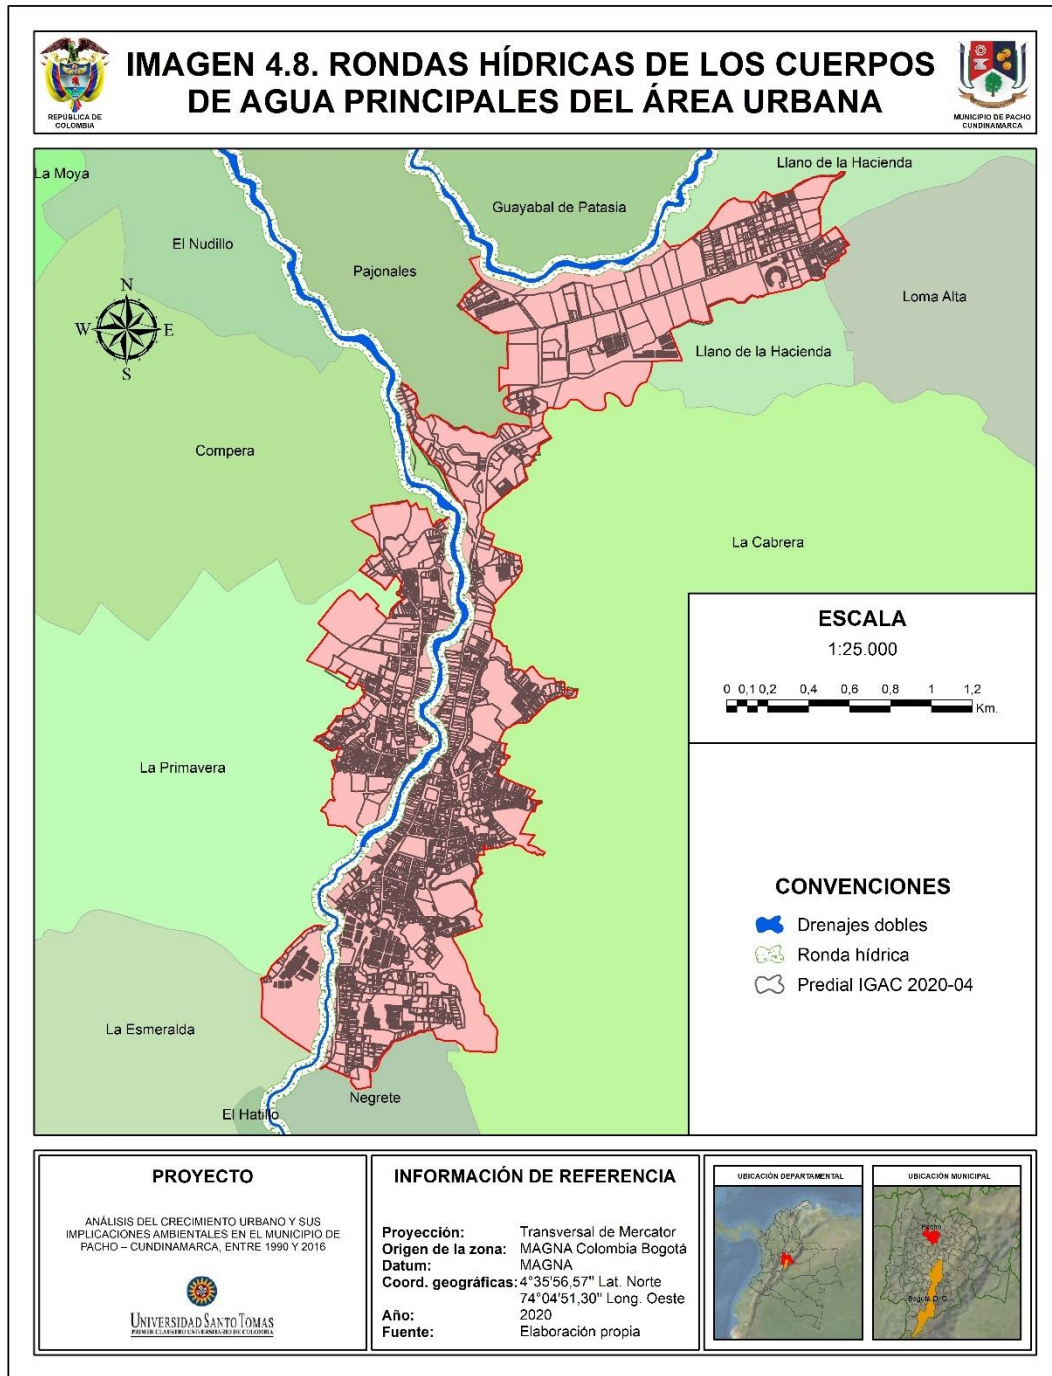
REPÚBLICA DE COLOMBIA

IMAGEN 4.8. RONDAS HÍDRICAS DE LOS CUERPOS DE AGUA PRINCIPALES DEL ÁREA URBANA

MUNICIPIO DE PACHO CUNDINAMARCA

La Moya
El Nudillo
Pajonales
Guayabal de Patasia
Llano de la Hacienda
Loma Alta
Llano de la Hacienda
Compera
La Cabrera
La Primavera
La Esmeralda
El Hatillo
Negrete

N
W E
S

ESCALA
1:25.000
0 0,1 0,2 0,4 0,6 0,8 1 1,2
Km.

CONVENCIONES
Drenajes dobles
Ronda hídrica
Predial IGAC 2020-04

PROYECTO
ANÁLISIS DEL CRECIMIENTO URBANO Y SUS IMPLICACIONES AMBIENTALES EN EL MUNICIPIO DE PACHO – CUNDINAMARCA, ENTRE 1990 Y 2016

UNIVERSIDAD SANTO TOMAS
PRIMER CLAUSTRO UNIVERSITARIO DE COLOMBIA

INFORMACIÓN DE REFERENCIA
Proyección: Transversal de Mercator
Origen de la zona: MAGNA Colombia Bogotá
Datum: MAGNA
Coord. geográficas: 4°35'56,57" Lat. Norte 74°04'51,30" Long. Oeste
Año: 2020
Fuente: Elaboración propia

UBICACIÓN DEPARTAMENTAL

UBICACIÓN MUNICIPAL
Pacho
Bogotá D.C.